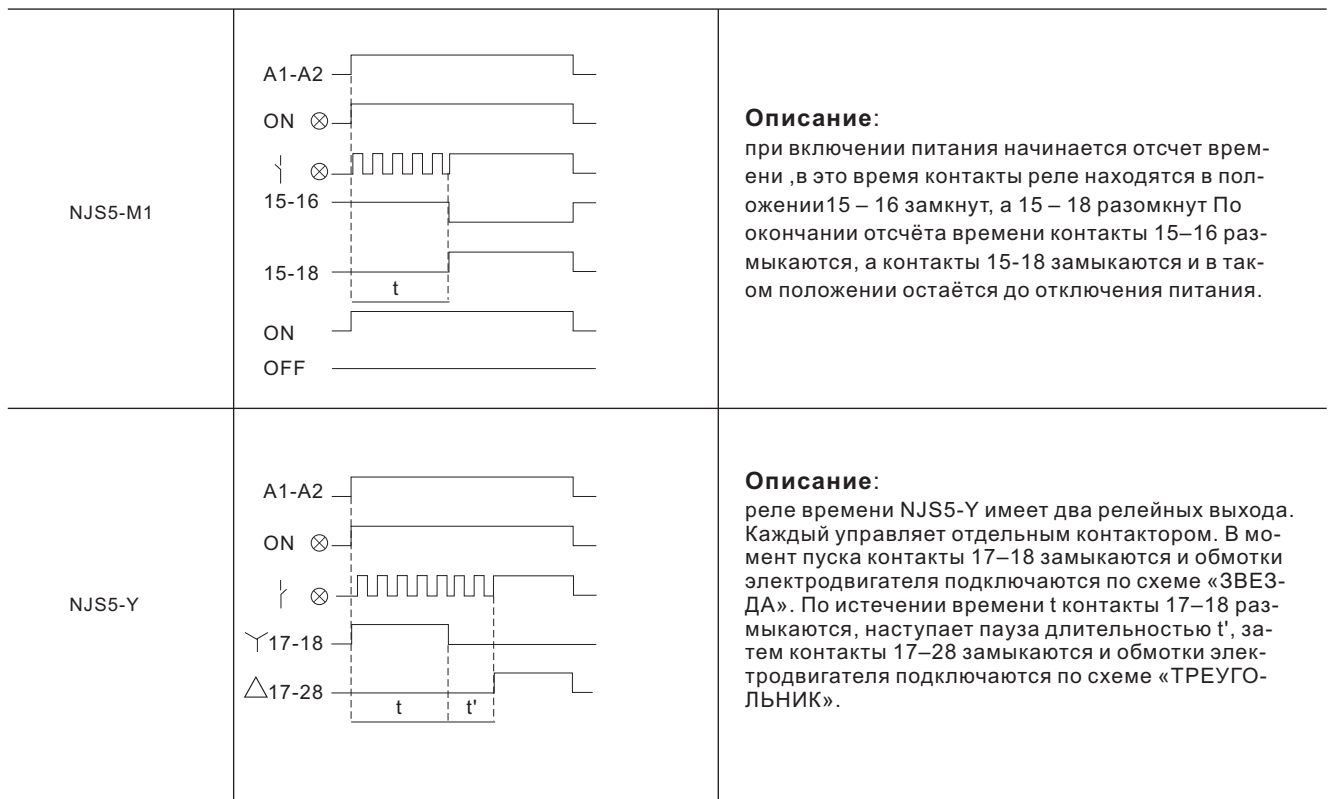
| | | |
|---|---|---|
| NJS5-M1 | A1-A2<br>ON ⊗<br>⊗<br>15-16<br>15-18<br>t<br>ON<br>OFF | **Описание**:<br>при включении питания начинается отсчет времени ,в это время контакты реле находятся в положении15 – 16 замкнут, а 15 – 18 разомкнут По окончании отсчёта времени контакты 15–16 размыкаются, а контакты 15-18 замыкаются и в таком положении остаётся до отключения питания. |
| NJS5-Y | A1-A2<br>ON ⊗<br>⊗<br>17-18<br>△17-28<br>t<br>t' | **Описание**:<br>реле времени NJS5-Y имеет два релейных выхода. Каждый управляет отдельным контактором. В момент пуска контакты 17–18 замыкаются и обмотки электродвигателя подключаются по схеме «ЗВЕЗДА». По истечении времени t контакты 17–18 размыкаются, наступает пауза длительностью t', затем контакты 17–28 замыкаются и обмотки электродвигателя подключаются по схеме «ТРЕУГОЛЬНИК». |